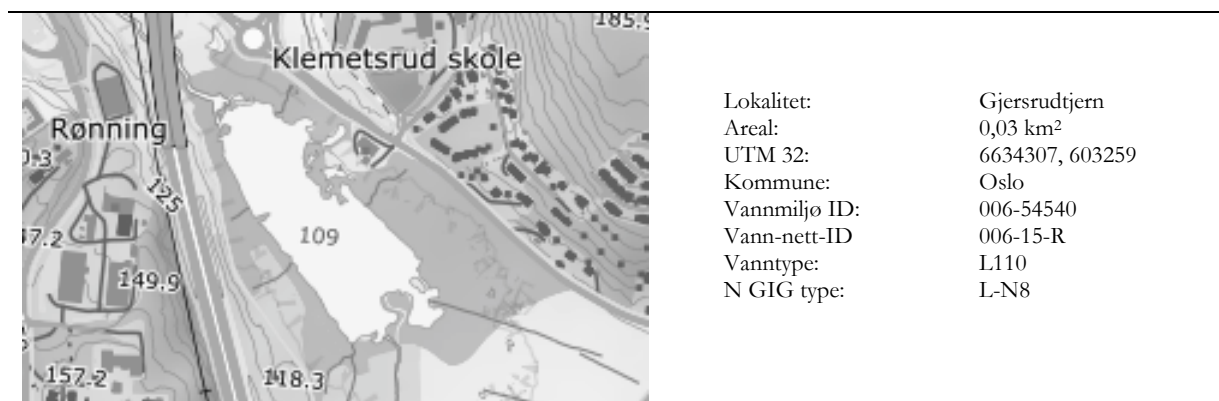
185.9
Klemetsrud skole
Rønning
0.3
125
7.2
109
149.9
157.2
148.3

| | |
|---|---|
| Lokalitet: | Gjersrudtjern |
| Areal: | 0,03 km² |
| UTM 32: | 6634307, 603259 |
| Kommune: | Oslo |
| Vannmiljø ID: | 006-54540 |
| Vann-nett-ID | 006-15-R |
| Vanntype: | L110 |
| N GIG type: | L-N8 |